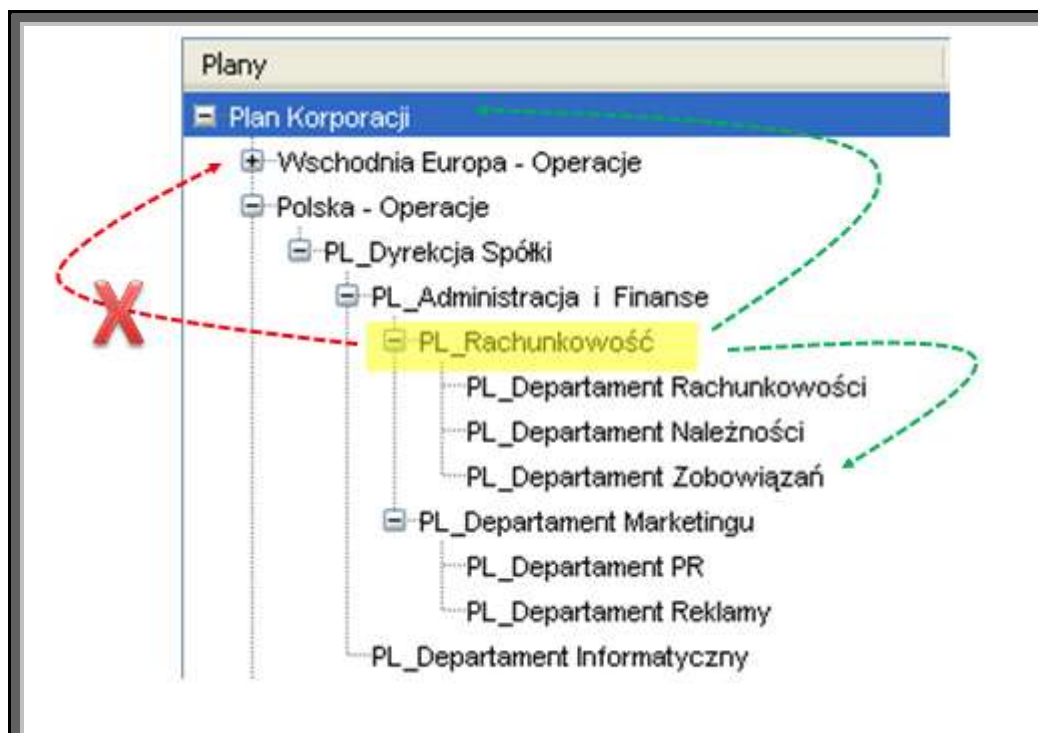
Plany

Plan Korporacji
Wschodnia Europa - Operacje
Polska - Operacje
PL_Dyrekcja Spółki
PL_Administracja i Finanse
PL_Rachunkowość
PL_Departament Rachunkowości
PL_Departament Należności
PL_Departament Zobowiązań
PL_Departament Marketingu
PL_Departament PR
PL_Departament Reklamy
PL_Departament Informatyczny